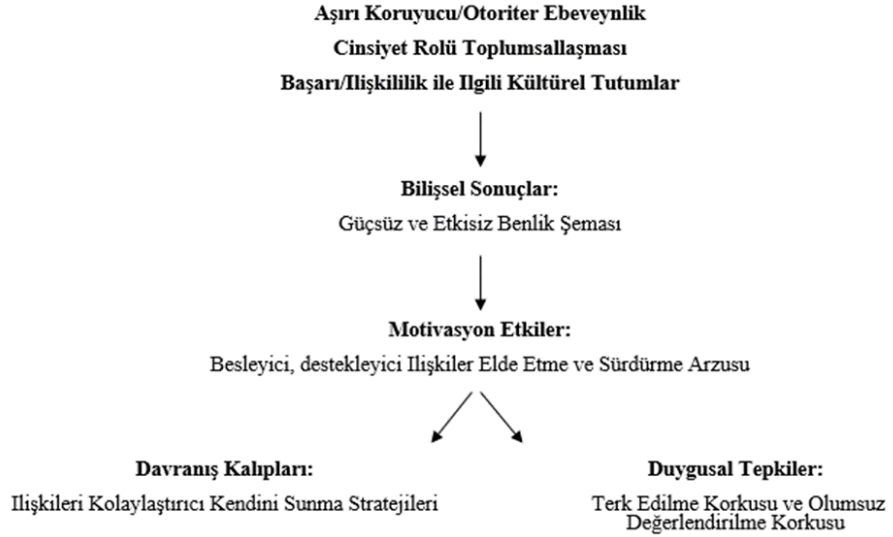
Aşırı Koruyucu/Otoriter Ebeveynlik
Cinsiyet Rolü Toplumsallaşması
Başarı/Ilişkililik ile Ilgili Kültürel Tutumlar

Bilişsel Sonuçlar:
Güçsüz ve Etkisiz Benlik Şeması

Motivasyon Etkiler:
Besleyici, destekleyici Ilişkiler Elde Etme ve Sürdürme Arzusu

Davranış Kalıpları:
Ilişkileri Kolaylaştırıcı Kendini Sunma Stratejileri

Duygusal Tepkiler:
Terk Edilme Korkusu ve Olumsuz Değerlendirilme Korkusu